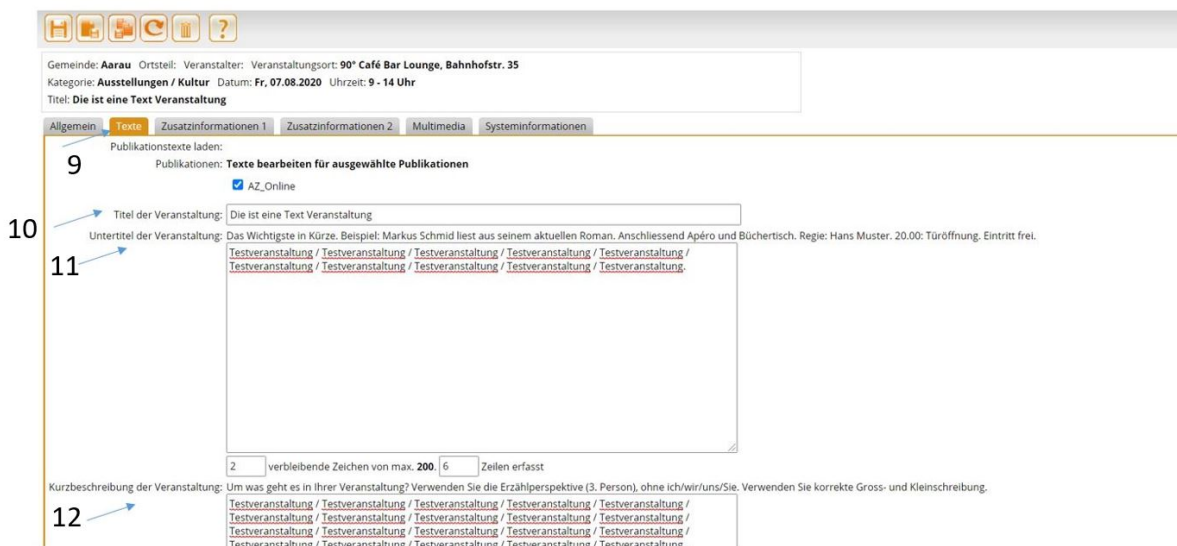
?

Gemeinde: **Aarau** Ortsteil: Veranstalter: Veranstaltungsort: **90° Café Bar Lounge, Bahnhofstr. 35**
Kategorie: **Ausstellungen / Kultur** Datum: **Fr, 07.08.2020** Uhrzeit: **9 - 14 Uhr**
Titel: **Die ist eine Text Veranstaltung**

Allgemein | Texte | Zusatzinformationen 1 | Zusatzinformationen 2 | Multimedia | Systeminformationen

Publikationstexte laden:
9
Publikationen: **Texte bearbeiten für ausgewählte Publikationen**

AZ_Online

10
Titel der Veranstaltung: Die ist eine Text Veranstaltung

Untertitel der Veranstaltung: Das Wichtigste in Kürze. Beispiel: Markus Schmid liest aus seinem aktuellen Roman. Anschliessend Apéro und Büchertisch. Regie: Hans Muster. 20.00: Türöffnung. Eintritt frei.
11
Testveranstaltung / Testveranstaltung / Testveranstaltung / Testveranstaltung / Testveranstaltung / Testveranstaltung / Testveranstaltung / Testveranstaltung / Testveranstaltung / Testveranstaltung.

2 verbleibende Zeichen von max. **200**. 6 Zeilen erfasst

Kurzbeschreibung der Veranstaltung: Um was geht es in Ihrer Veranstaltung? Verwenden Sie die Erzählperspektive (3. Person), ohne ich/wir/uns/Sie. Verwenden Sie korrekte Gross- und Kleinschreibung.
12
Testveranstaltung / Testveranstaltung / Testveranstaltung / Testveranstaltung / Testveranstaltung / Testveranstaltung / Testveranstaltung / Testveranstaltung / Testveranstaltung / Testveranstaltung / Testveranstaltung / Testveranstaltung / Testveranstaltung / Testveranstaltung / Testveranstaltung / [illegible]